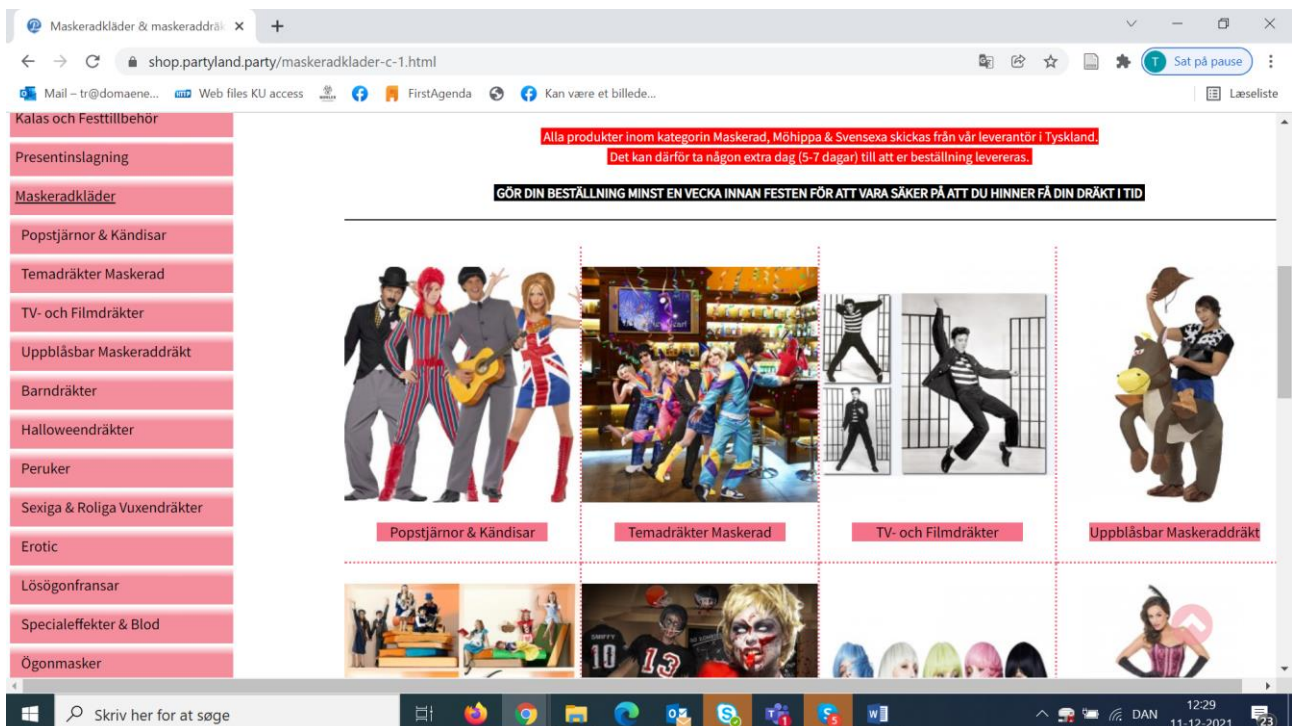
Maskeradkläder & maskeraddräk ×
+
shop.partyland.party/maskeradklader-c-1.html
Sat på pause
Mail – tr@domaene...
Web files KU access
FirstAgenda
Kan være et billede...
Læseliste

Kalas och Festtillbehör
Presentinslagning
Maskeradkläder
Popstjärnor & Kändisar
Temadräkter Maskerad
TV- och Filmdräkter
Uppblåsbar Maskeraddräkt
Barndräkter
Halloweendräkter
Peruker
Sexiga & Roliga Vuxendräkter
Erotic
Lösögonfransar
Specialeffekter & Blod
Ögonmasker

Alla produkter inom kategorin Maskerad, Möhippa & Svensexa skickas från vår leverantör i Tyskland.
Det kan därför ta någon extra dag (5-7 dagar) till att er beställning levereras.

GÖR DIN BESTÄLLNING MINST EN VECKA INNAN FESTEN FÖR ATT VARA SÄKER PÅ ATT DU HINNER FÅ DIN DRÄKT I TID

Popstjärnor & Kändisar
Temadräkter Maskerad
TV- och Filmdräkter
Uppblåsbar Maskeraddräkt

Skriv her for at søge
DAN
12:29
11-12-2021
23